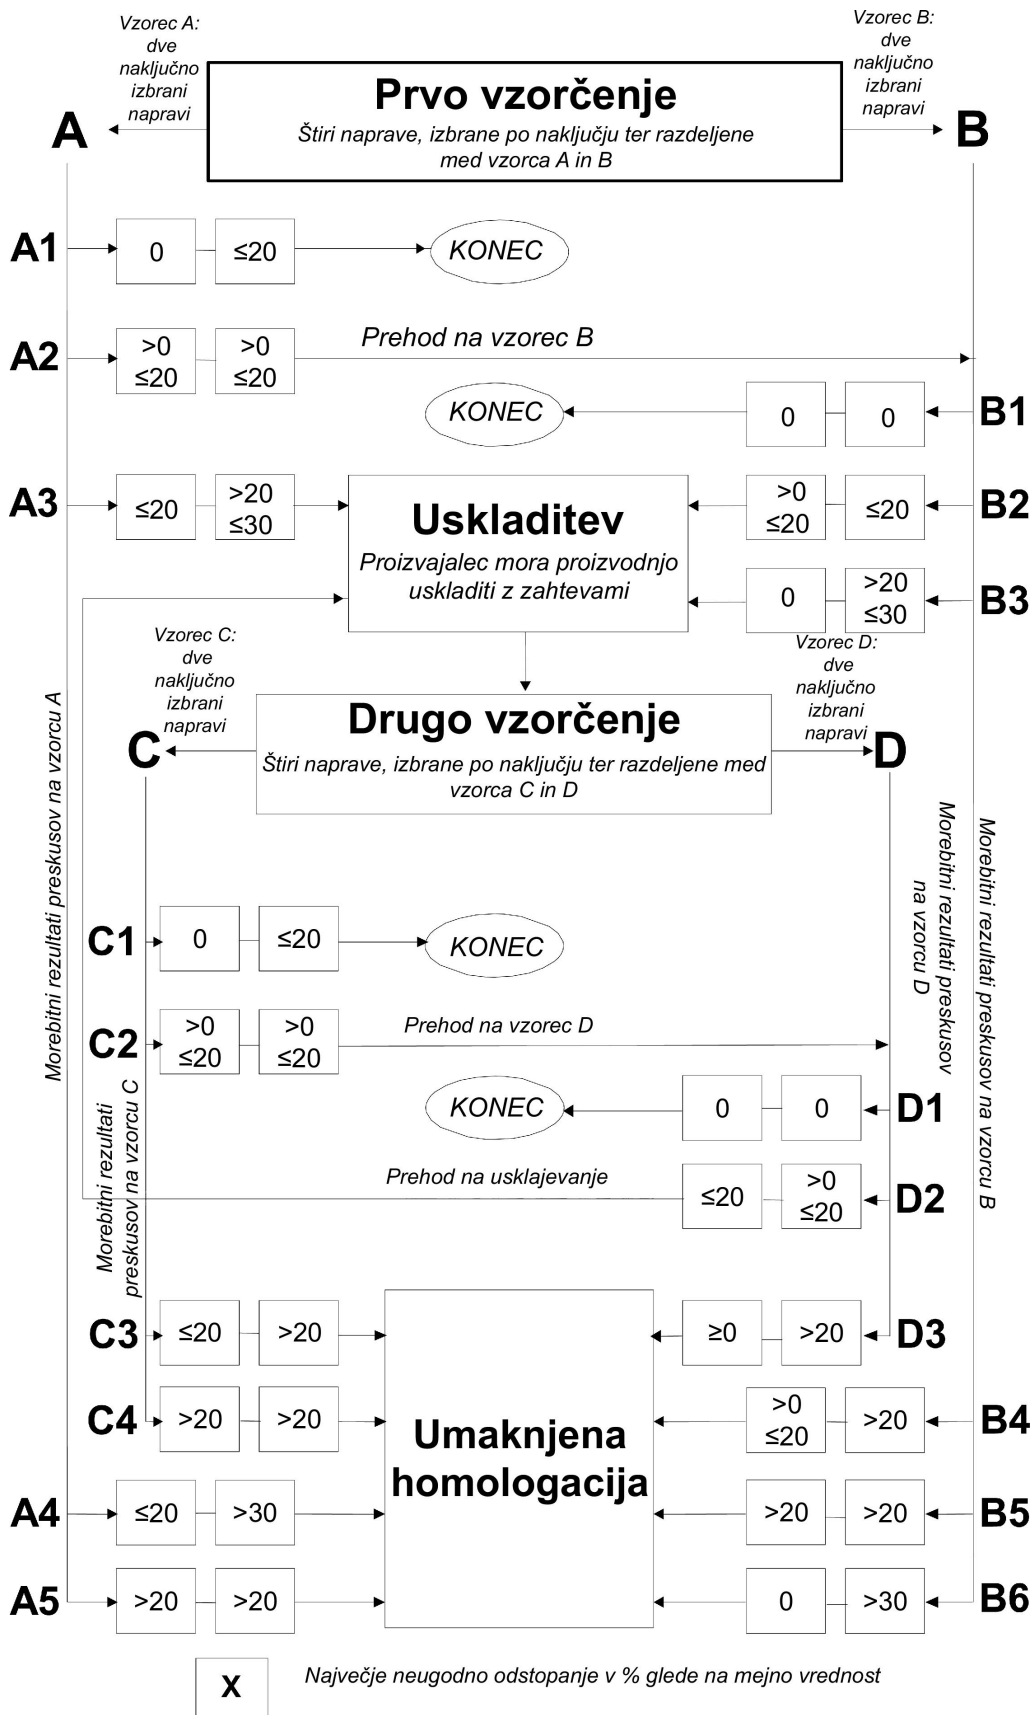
Vzorec A: dve naključno izbrani napravi

Prvo vzorčenje
Štiri naprave, izbrane po naključju ter razdeljene med vzorca A in B

Vzorec B: dve naključno izbrani napravi

A

B

A1 0 ≤20 KONEC

A2 >0 ≤20 >0 ≤20 Prehod na vzorec B

KONEC 0 0 B1

A3 ≤20 >20 ≤30

Uskladitev
Proizvajalec mora proizvodnjo uskladiti z zahtevami

>0 ≤20 ≤20 B2

0 >20 ≤30 B3

Vzorec C: dve naključno izbrani napravi

Drugo vzorčenje
Štiri naprave, izbrane po naključju ter razdeljene med vzorca C in D

Vzorec D: dve naključno izbrani napravi

C

D

Morebitni rezultati preskusov na vzorcu A

Morebitni rezultati preskusov na vzorcu D

Morebitni rezultati preskusov na vzorcu B

C1 0 ≤20 KONEC

C2 >0 ≤20 >0 ≤20 Prehod na vzorec D

KONEC 0 0 D1

Prehod na usklajevanje ≤20 >0 ≤20 D2

Morebitni rezultati preskusov na vzorcu C

C3 ≤20 >20

≥0 >20 D3

C4 >20 >20

Umaknjena homologacija

>0 ≤20 >20 B4

A4 ≤20 >30

>20 >20 B5

A5 >20 >20

0 >30 B6

X Največje neugodno odstopanje v % glede na mejno vrednost